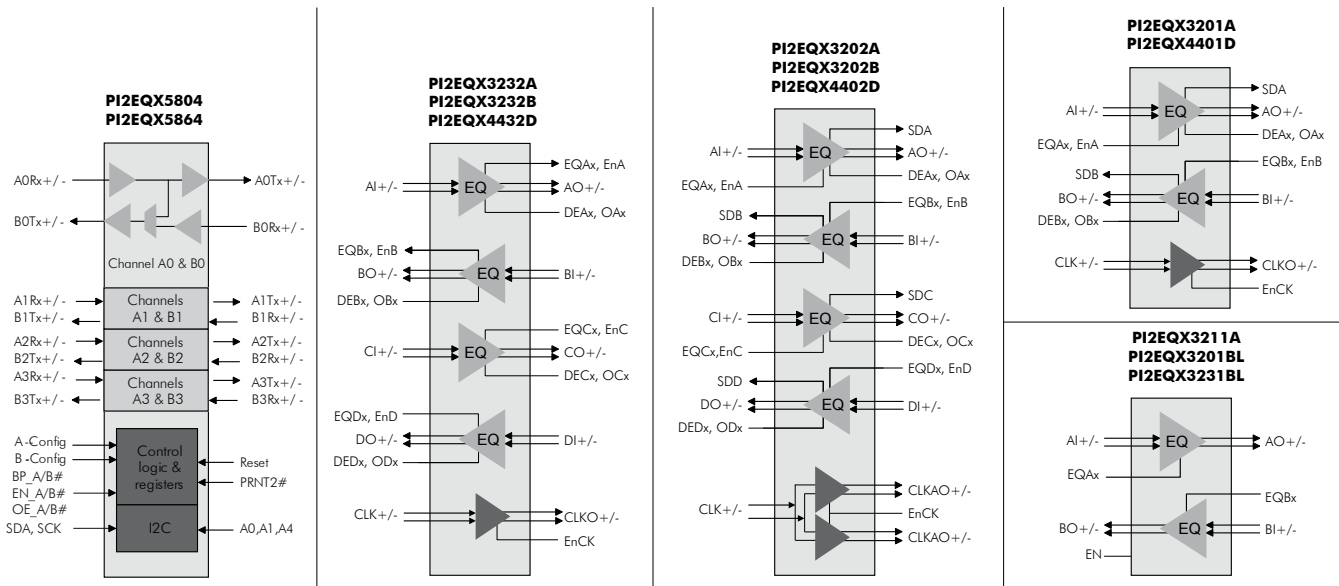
PI2EQX5804
PI2EQX5864

A0Rx+/-
A0Tx+/-
B0Tx+/-
B0Rx+/-
Channel A0 & B0

A1Rx+/-
B1Tx+/-
Channels A1 & B1
A1Tx+/-
B1Rx+/-

A2Rx+/-
B2Tx+/-
Channels A2 & B2
A2Tx+/-
B2Rx+/-

A3Rx+/-
B3Tx+/-
Channels A3 & B3
A3Tx+/-
B3Rx+/-

A-Config
B-Config
BP_A/B#
EN_A/B#
OE_A/B#
Control logic & registers
Reset
PRNT2#
SDA, SCK
I2C
A0,A1,A4

PI2EQX3232A
PI2EQX3232B
PI2EQX4432D

AI+/-
EQ
EQAx, EnA
AO+/-
DEAx, OAx

EQBx, EnB
BO+/-
EQ
BI+/-
DEBx, OBx

EQCx, EnC
CI+/-
EQ
CO+/-
DECx, OCx

EQDx, EnD
DO+/-
EQ
DI+/-
DEDx, ODx

CLK+/-
CLKO+/-
EnCK

PI2EQX3202A
PI2EQX3202B
PI2EQX4402D

SDA
AI+/-
EQ
AO+/-
EQAx, EnA
DEAx, OAx

SDB
EQBx, EnB
BO+/-
EQ
BI+/-
DEBx, OBx

SDC
CI+/-
EQ
CO+/-
EQCx,EnC
DECx, OCx

SDD
EQDx, EnD
DO+/-
EQ
DI+/-
DEDx, ODx

CLKAO+/-
CLK+/-
EnCK
CLKAO+/-

PI2EQX3201A
PI2EQX4401D

SDA
AI+/-
EQ
AO+/-
EQAx, EnA
DEAx, OAx

SDB
EQBx, EnB
BO+/-
EQ
BI+/-
DEBx, OBx

CLK+/-
CLKO+/-
EnCK

PI2EQX3211A
PI2EQX3201BL
PI2EQX3231BL

AI+/-
EQ
AO+/-
EQAx
EQBx
BO+/-
EQ
BI+/-
EN